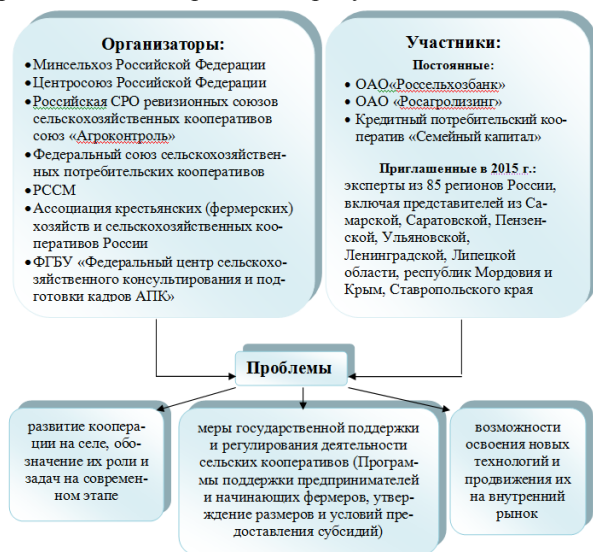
Организаторы:
• Минсельхоз Российской Федерации
• Центросоюз Российской Федерации
• Российская СРО ревизионных союзов сельскохозяйственных кооперативов союз «Агроконтроль»
• Федеральный союз сельскохозяйственных потребительских кооперативов
• РССМ
• Ассоциация крестьянских (фермерских) хозяйств и сельскохозяйственных кооперативов России
• ФГБУ «Федеральный центр сельскохозяйственного консультирования и подготовки кадров АПК»

Участники:
Постоянные:
• ОАО«Россельхозбанк»
• ОАО «Росагролизинг»
• Кредитный потребительский кооператив «Семейный капитал»

Приглашенные в 2015 г.:
эксперты из 85 регионов России, включая представителей из Самарской, Саратовской, Пензенской, Ульяновской, Ленинградской, Липецкой области, республик Мордовия и Крым, Ставропольского края

Проблемы

развитие кооперации на селе, обозначение их роли и задач на современном этапе

меры государственной поддержки и регулирования деятельности сельских кооперативов (Программы поддержки предпринимателей и начинающих фермеров, утверждение размеров и условий предоставления субсидий)

возможности освоения новых технологий и продвижения их на внутренний рынок